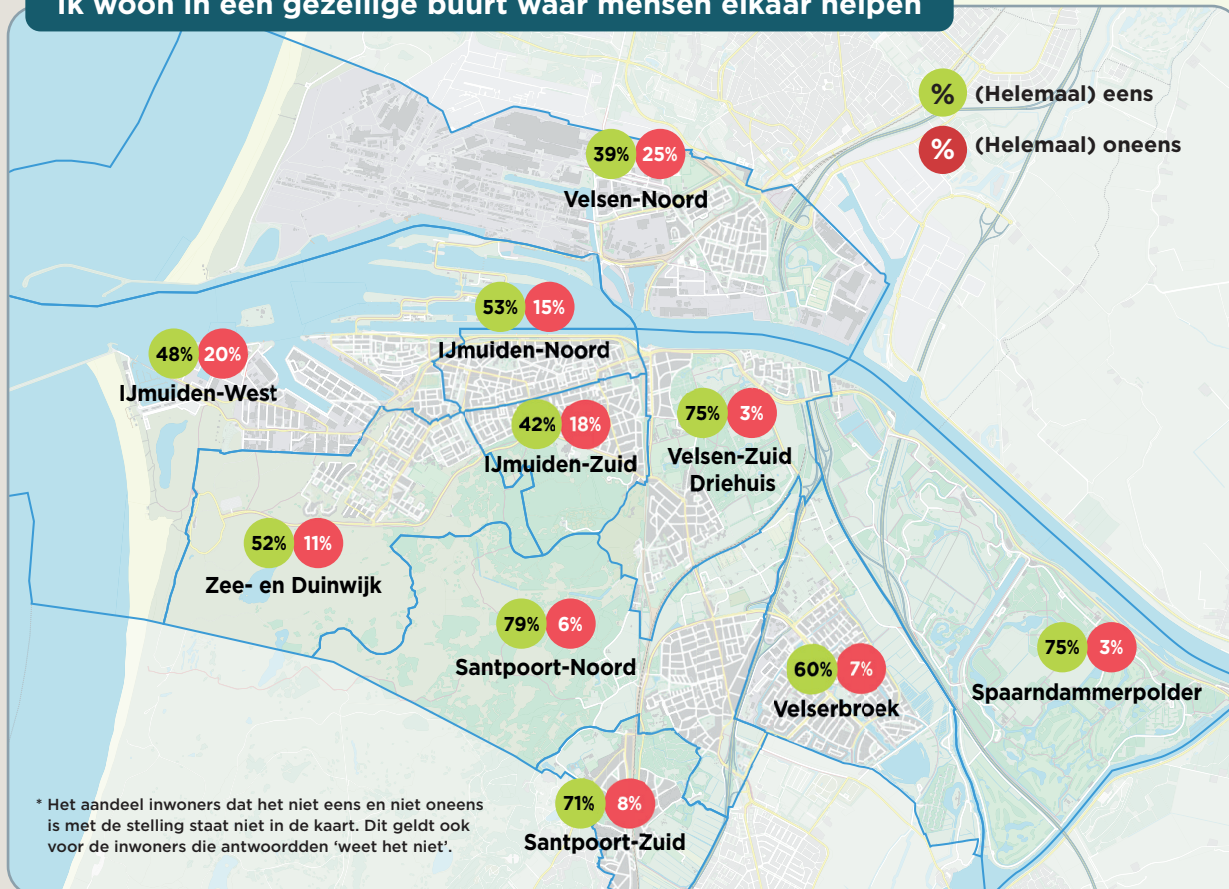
Ik woon in een gezellige buurt waar mensen elkaar helpen

% (Helemaal) eens
% (Helemaal) oneens

39% 25%
Velsen-Noord

53% 15%
IJmuiden-Noord

48% 20%
IJmuiden-West

42% 18%
IJmuiden-Zuid

75% 3%
Velsen-Zuid Driehuis

52% 11%
Zee- en Duinwijk

79% 6%
Santpoort-Noord

60% 7%
Velserbroek

75% 3%
Spaarndammerpolder

71% 8%
Santpoort-Zuid

* Het aandeel inwoners dat het niet eens en niet oneens is met de stelling staat niet in de kaart. Dit geldt ook voor de inwoners die antwoordden 'weet het niet'.